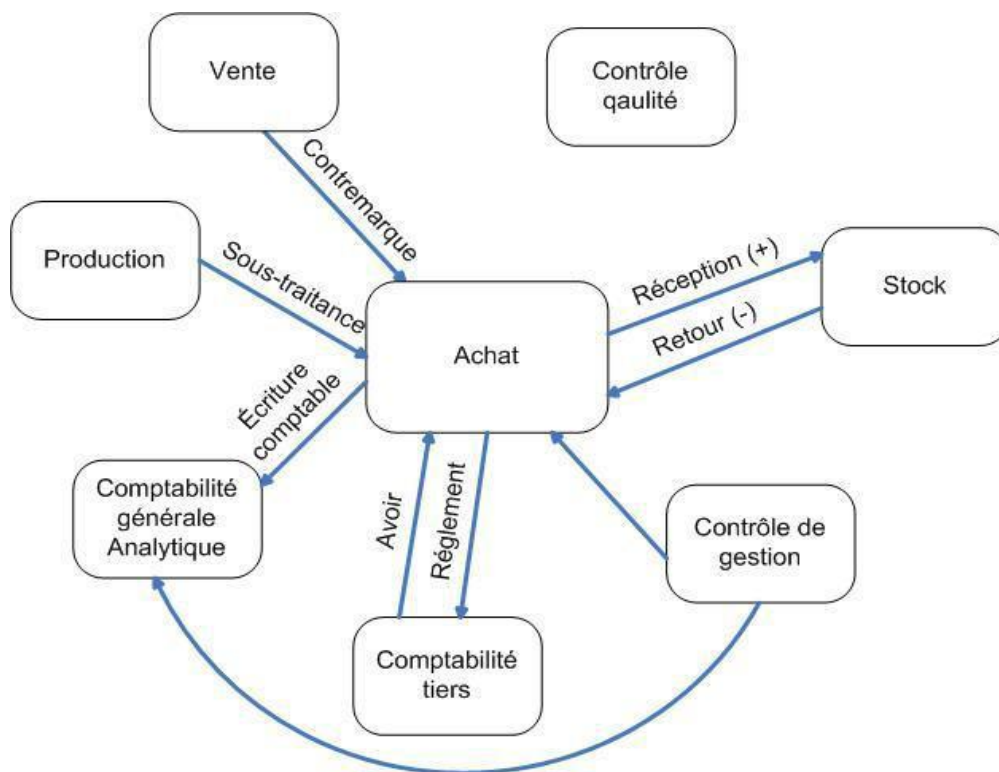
Vente

Contrôle qaulité

Contremarque

Production

Sous-traitance

Réception (+)

Stock

Retour (-)

Achat

Écriture comptable

Comptabilité générale Analytique

Avoir

Réglement

Contrôle de gestion

Comptabilité tiers